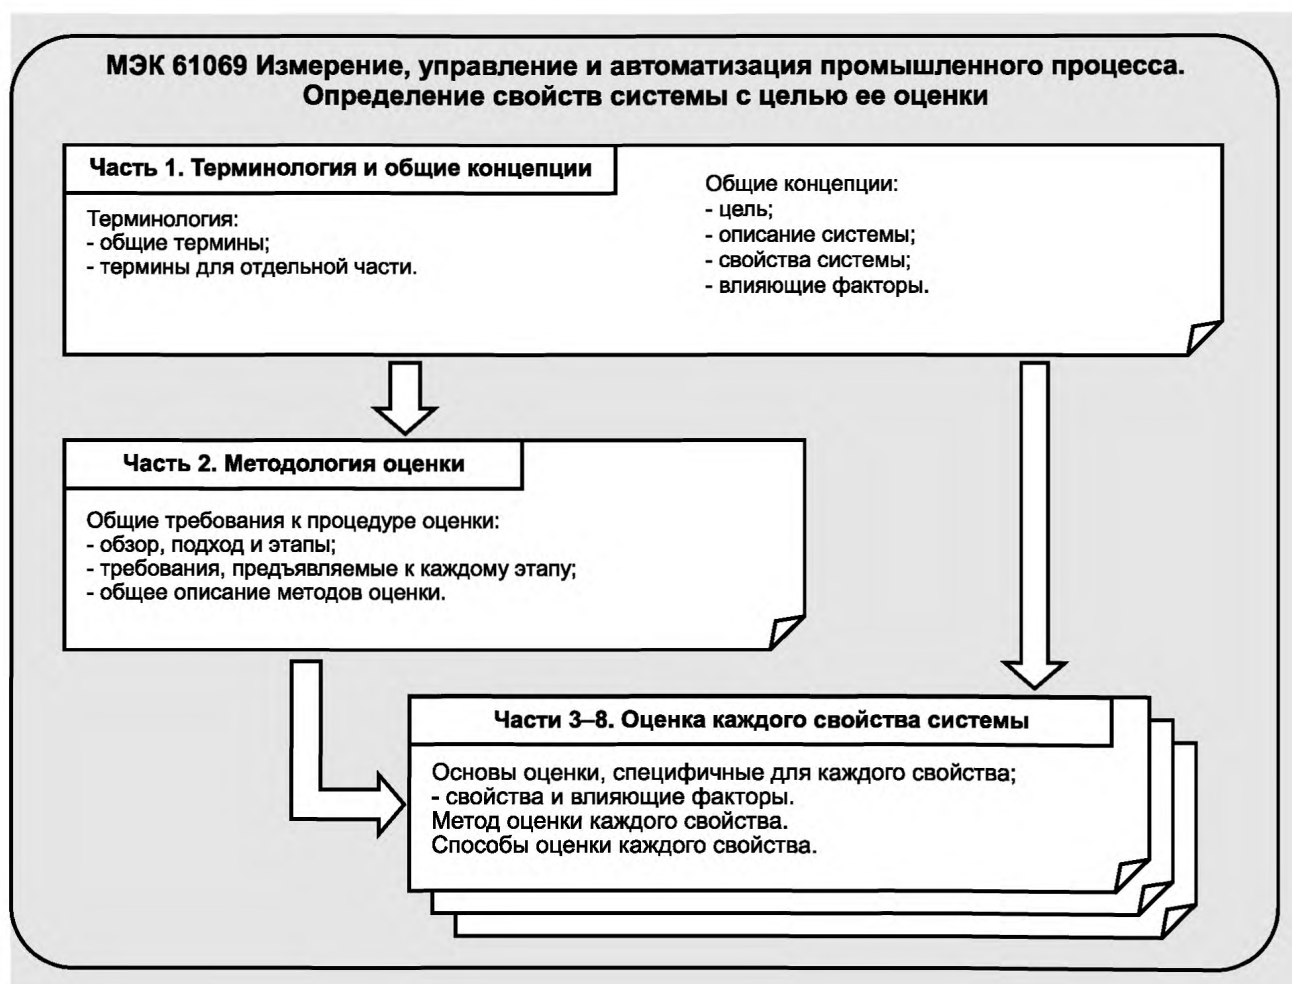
МЭК 61069 Измерение, управление и автоматизация промышленного процесса. Определение свойств системы с целью ее оценки

Часть 1. Терминология и общие концепции

Терминология:
- общие термины;
- термины для отдельной части.

Общие концепции:
- цель;
- описание системы;
- свойства системы;
- влияющие факторы.

Часть 2. Методология оценки

Общие требования к процедуре оценки:
- обзор, подход и этапы;
- требования, предъявляемые к каждому этапу;
- общее описание методов оценки.

Части 3–8. Оценка каждого свойства системы

Основы оценки, специфичные для каждого свойства;
- свойства и влияющие факторы.
Метод оценки каждого свойства.
Способы оценки каждого свойства.